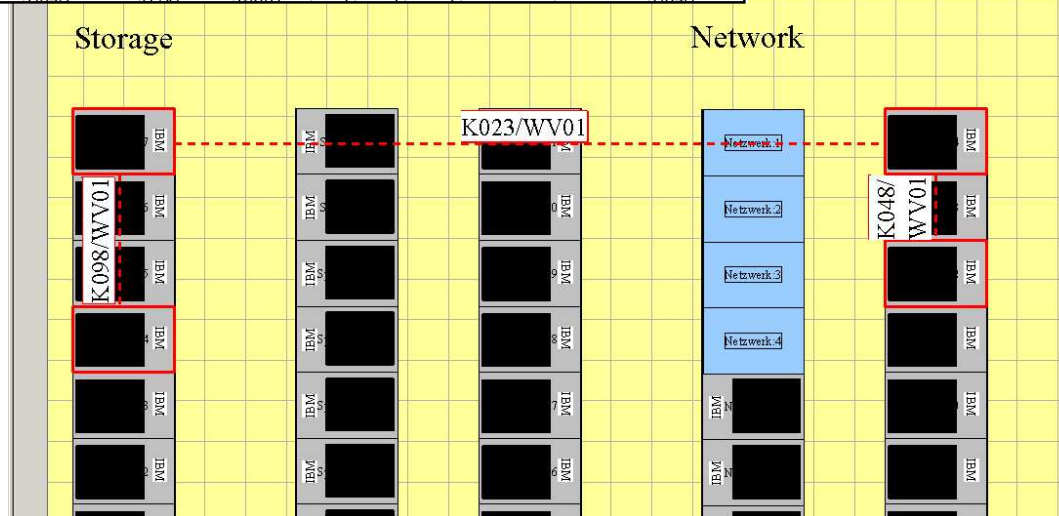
Storage

Network

K023/WV01

K098/WV01

K048/WV01

Netzwerk:1

Netzwerk:2

Netzwerk:3

Netzwerk:4

IBM IBM IBM IBM IBM IBM

IBM IBM IBM IBM IBM IBM

IBM IBM IBM IBM IBM IBM

IBM IBM

IBM IBM IBM IBM IBM IBM